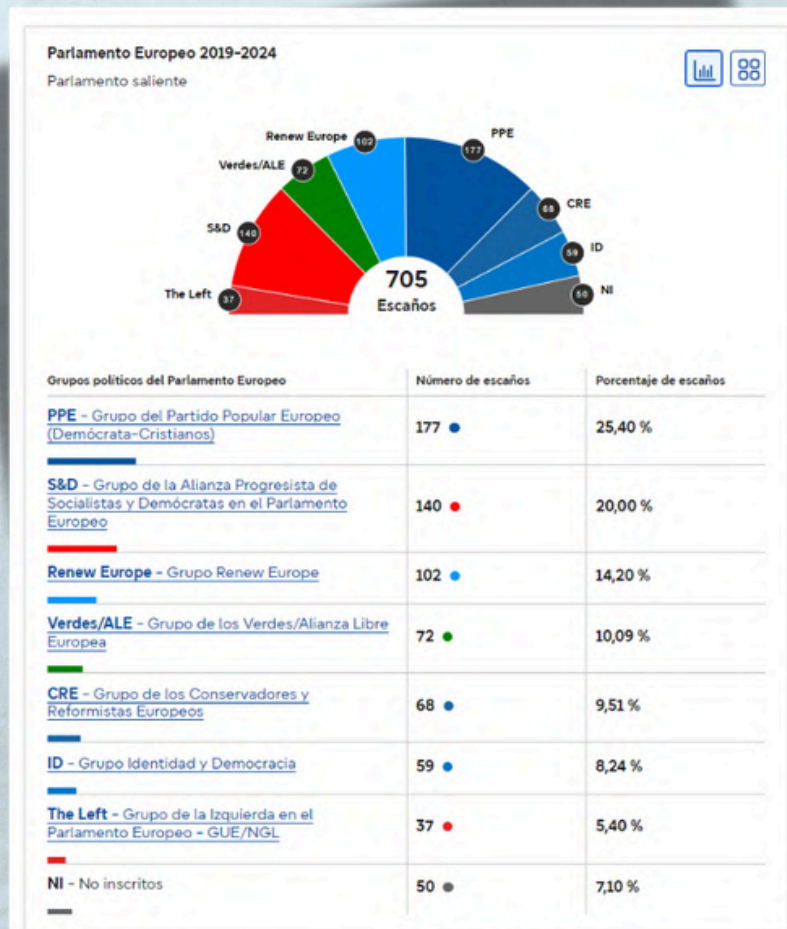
Parlamento Europeo 2019-2024

Parlamento saliente

Renew Europe 102
Verdes/ALE 72
S&D 140
The Left 37
PPE 177
CRE 68
ID 59
NI 50

705
Escaños

| Grupos políticos del Parlamento Europeo | Número de escaños | Porcentaje de escaños |
|---|---|---|
| PPE - Grupo del Partido Popular Europeo (Demócrata-Cristianos) | 177 | 25,40 % |
| S&D - Grupo de la Alianza Progresista de Socialistas y Demócratas en el Parlamento Europeo | 140 | 20,00 % |
| Renew Europe - Grupo Renew Europe | 102 | 14,20 % |
| Verdes/ALE - Grupo de los Verdes/Alianza Libre Europea | 72 | 10,09 % |
| CRE - Grupo de los Conservadores y Reformistas Europeos | 68 | 9,51 % |
| ID - Grupo Identidad y Democracia | 59 | 8,24 % |
| The Left - Grupo de la Izquierda en el Parlamento Europeo - GUE/NGL | 37 | 5,40 % |
| NI - No inscritos | 50 | 7,10 % |